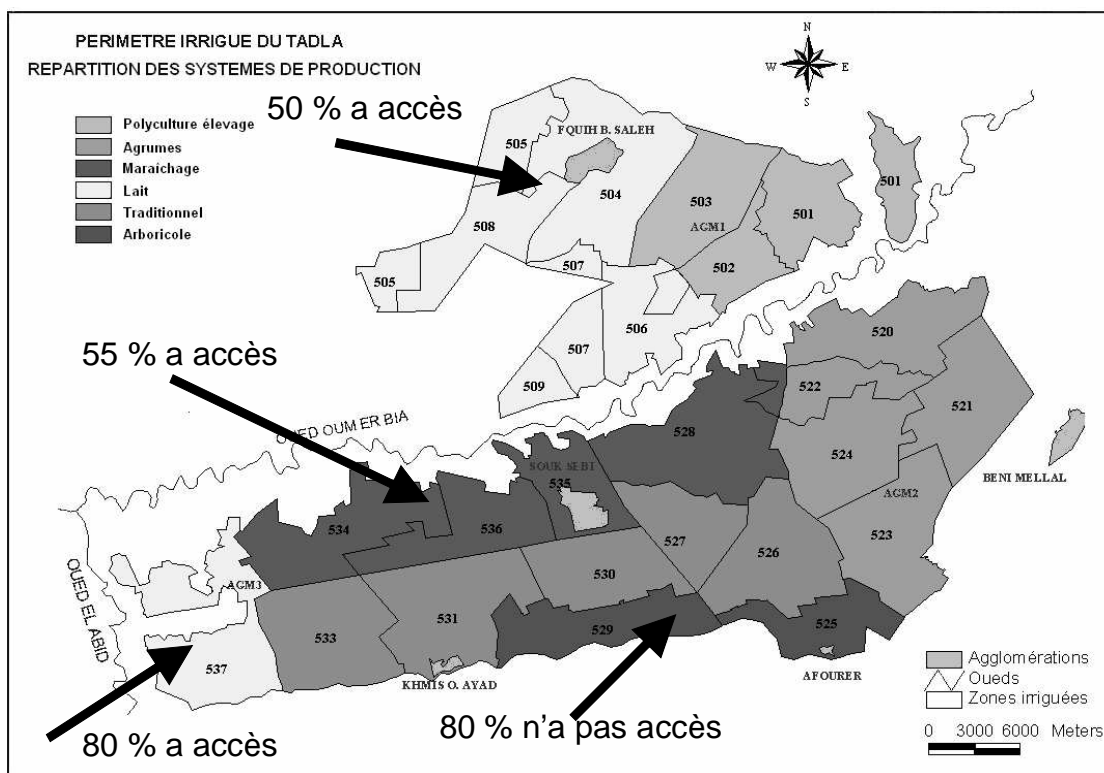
PERIMETRE IRRIGUE DU TADLA
REPARTITION DES SYSTEMES DE PRODUCTION

Polyculture élevage
Agrumes
Maraichage
Lait
Traditionnel
Arboricole

N
W E
S

50 % a accès

FQUIH B. SALEH

505
504
503
AGM1
501
501
508
507
502
505
506
507
509
520
522
521
528
524
BENI MELLAL
AGM2

55 % a accès

OUED OUM ER BIA
SOUK SEBT
535
534
536
527
526
523
OUED EL ABID
AGM3
530
533
531
529
525
537

KHMIS O. AYAD
AFOURER

80 % a accès
80 % n'a pas accès

Agglomérations
Oueds
Zones irriguées

0 3000 6000 Meters